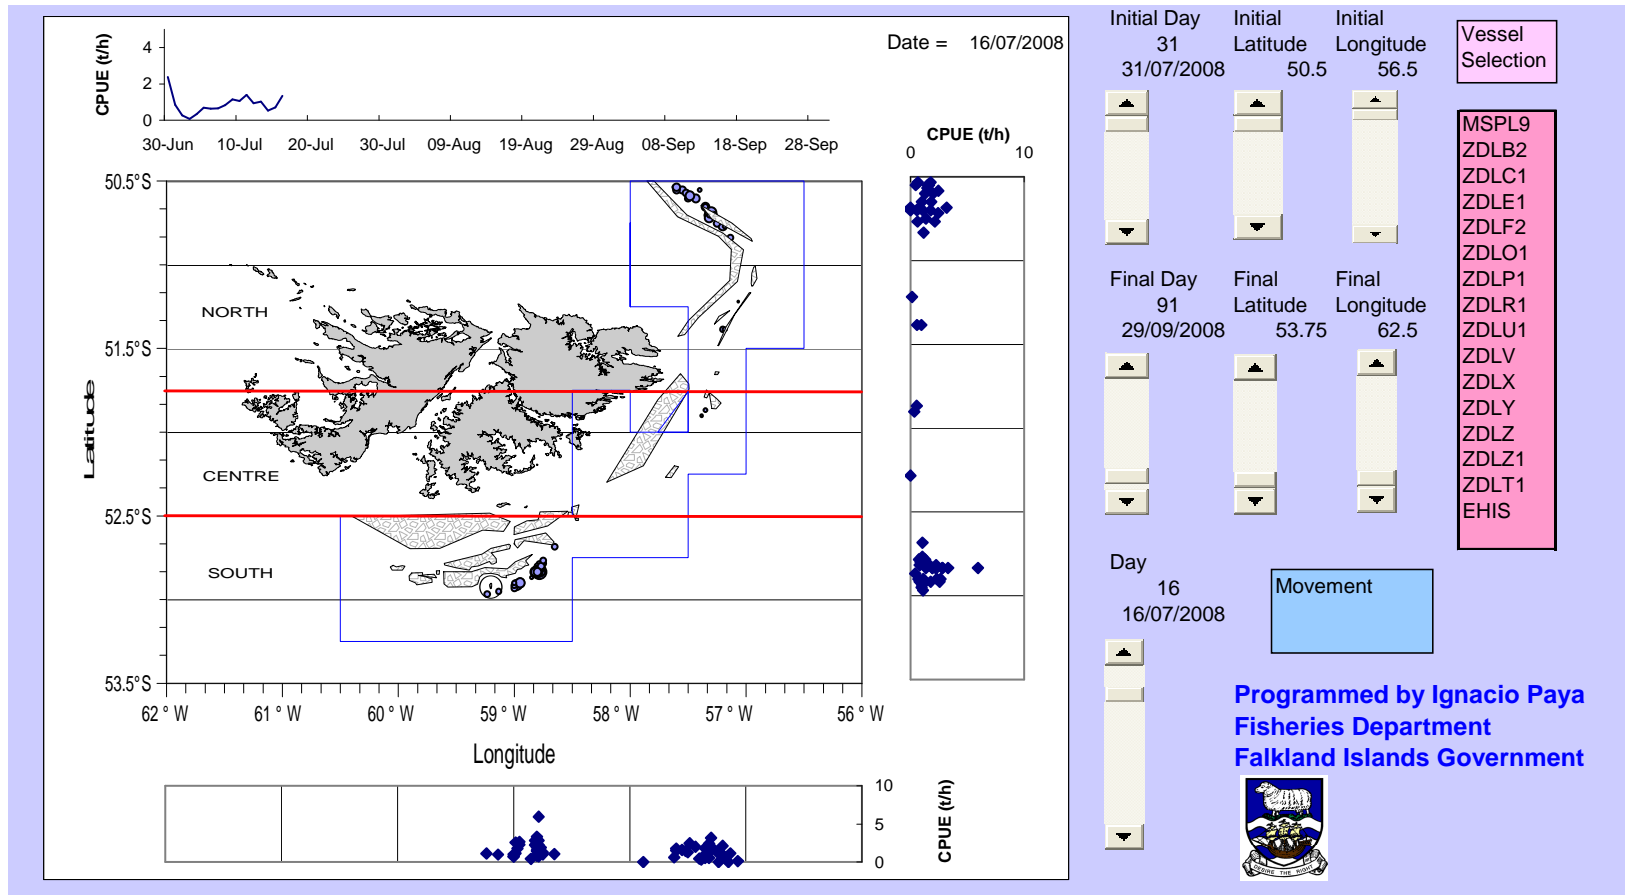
CPUE (t/h)
4
2
0
30-Jun 10-Jul 20-Jul 30-Jul 09-Aug 19-Aug 29-Aug 08-Sep 18-Sep 28-Sep

Date = 16/07/2008

CPUE (t/h)
0 10

50.5°S
51.5°S
52.5°S
53.5°S

NORTH
CENTRE
SOUTH

Latitude

62 ° W 61 ° W 60 ° W 59 ° W 58 ° W 57 ° W 56 ° W

Longitude

10
5
0
CPUE (t/h)

Initial Day
31
31/07/2008

Initial Latitude
50.5

Initial Longitude
56.5

Vessel Selection

MSPL9
ZDLB2
ZDLC1
ZDLE1
ZDLF2
ZDLO1
ZDLP1
ZDLR1
ZDLU1
ZDLV
ZDLX
ZDLY
ZDLZ
ZDLZ1
ZDLT1
EHIS

Final Day
91
29/09/2008

Final Latitude
53.75

Final Longitude
62.5

Day
16
16/07/2008

Movement

Programmed by Ignacio Paya
Fisheries Department
Falkland Islands Government

DESIRE THE RIGHT